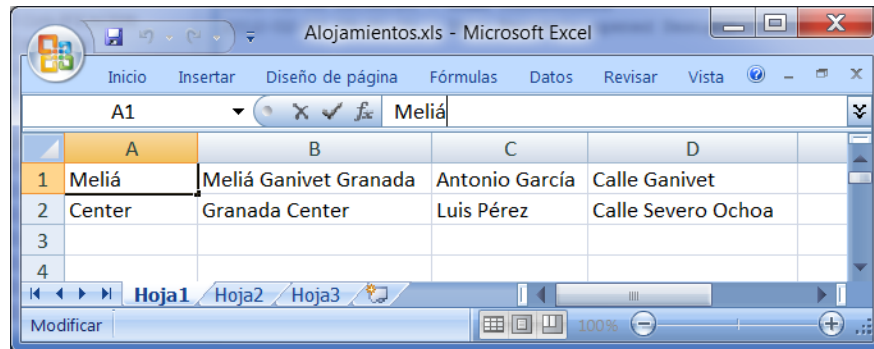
Alojamientos.xls - Microsoft Excel

Inicio Insertar Diseño de página Fórmulas Datos Revisar Vista

A1 Meliá

| | A | B | C | D |
|---|---|---|---|---|
| 1 | Meliá | Meliá Ganivet Granada | Antonio García | Calle Ganivet |
| 2 | Center | Granada Center | Luis Pérez | Calle Severo Ochoa |
| 3 | | | | |
| 4 | | | | |

Hoja1 Hoja2 Hoja3

Modificar 100%